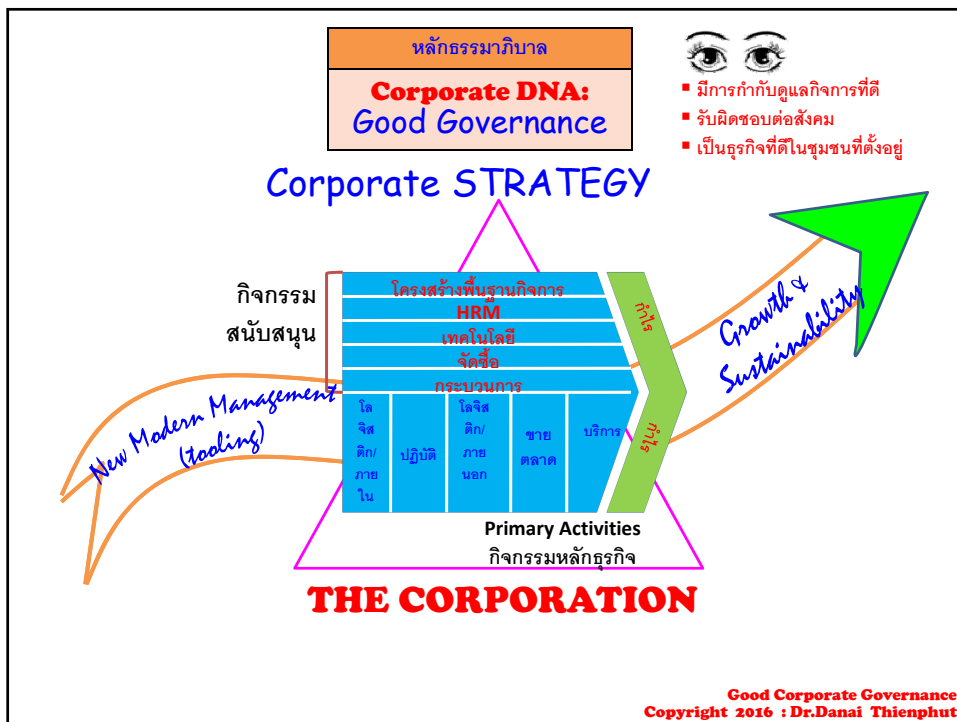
หลักธรรมาภิบาล

Corporate DNA: Good Governance

▪ มีการกำกับดูแลกิจการที่ดี
▪ รับผิดชอบต่อสังคม
▪ เป็นธุรกิจที่ดีในชุมชนที่ตั้งอยู่

Corporate STRATEGY

กิจกรรม สนับสนุน

โครงสร้างพื้นฐานกิจการ
HRM
เทคโนโลยี
จัดซื้อ
กระบวนการ

กำไร

| โลจิสติก/ภายใน | ปฏิบัติ | โลจิสติก/ภายนอก | ขายตลาด | บริการ |
|---|---|---|---|---|

กำไร

New Modern Management (tooling)

Growth & Sustainability

Primary Activities
กิจกรรมหลักธุรกิจ

THE CORPORATION

Good Corporate Governance
Copyright 2016 : Dr.Danai Thienphut